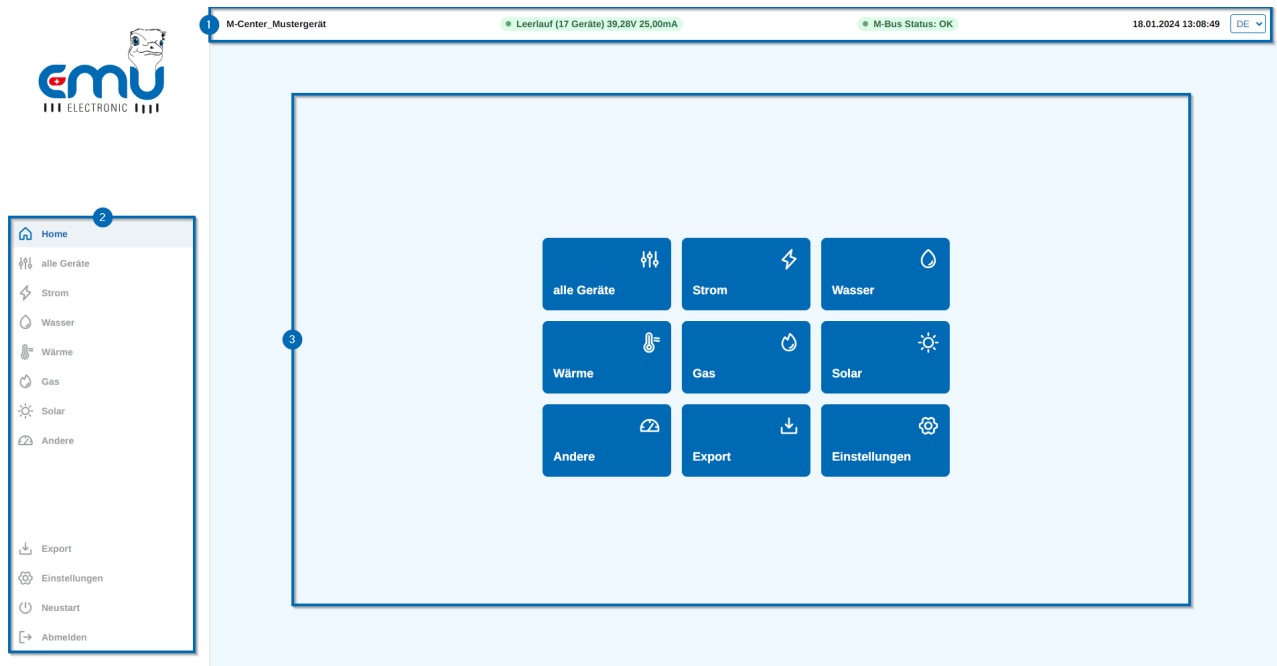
emu ELECTRONIC

1

M-Center_Mustergerät

Leerlauf (17 Geräte) 39,28V 25,00mA

M-Bus Status: OK

18.01.2024 13:08:49

DE

2

Home

alle Geräte

Strom

Wasser

Wärme

Gas

Solar

Andere

Export

Einstellungen

Neustart

Abmelden

3

alle Geräte

Strom

Wasser

Wärme

Gas

Solar

Andere

Export

Einstellungen